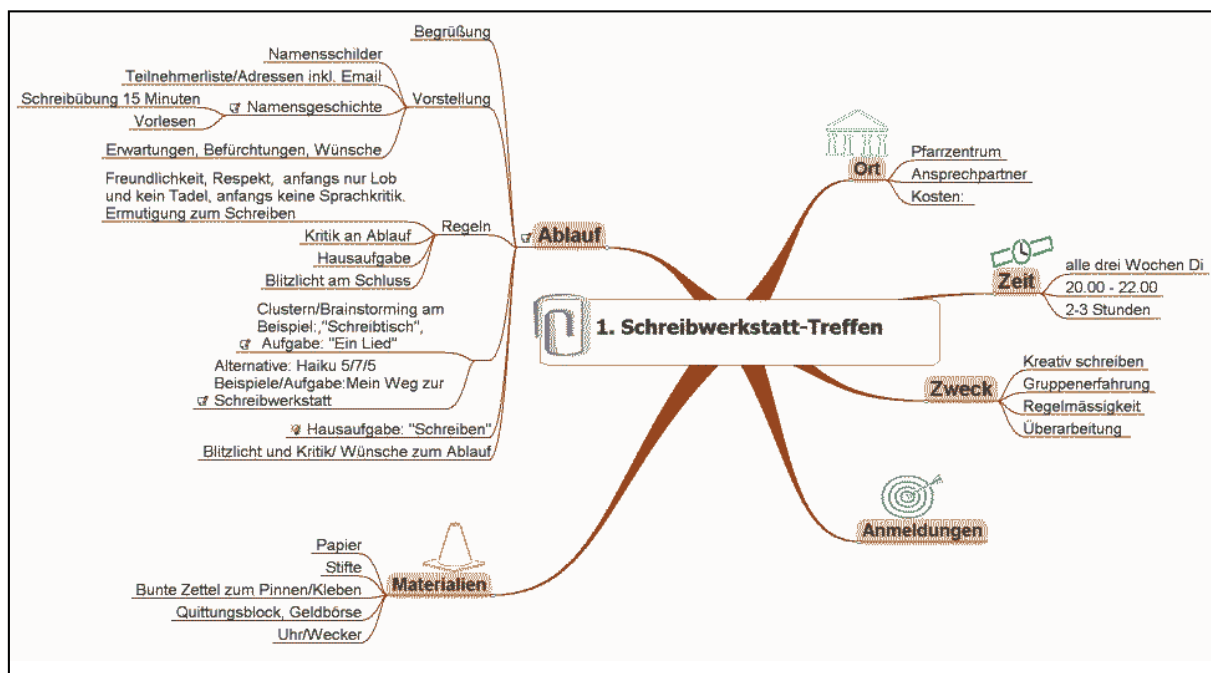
1. Schreibwerkstatt-Treffen

Ablauf

Begrüßung

Vorstellung
Namensschilder
Teilnehmerliste/Adressen inkl. Email
Namensgeschichte
Schreibübung 15 Minuten
Vorlesen
Erwartungen, Befürchtungen, Wünsche

Regeln
Freundlichkeit, Respekt, anfangs nur Lob und kein Tadel, anfangs keine Sprachkritik. Ermutigung zum Schreiben
Kritik an Ablauf
Hausaufgabe
Blitzlicht am Schluss

Clustern/Brainstorming am Beispiel:,"Schreibtisch", Aufgabe: "Ein Lied"
Alternative: Haiku 5/7/5 Beispiele/Aufgabe:Mein Weg zur Schreibwerkstatt
Hausaufgabe: "Schreiben"
Blitzlicht und Kritik/ Wünsche zum Ablauf

Materialien
Papier
Stifte
Bunte Zettel zum Pinnen/Kleben
Quittungsblock, Geldbörse
Uhr/Wecker

Ort
Pfarrzentrum
Ansprechpartner
Kosten:

Zeit
alle drei Wochen Di
20.00 - 22.00
2-3 Stunden

Zweck
Kreativ schreiben
Gruppenerfahrung
Regelmässigkeit
Überarbeitung

Anmeldungen